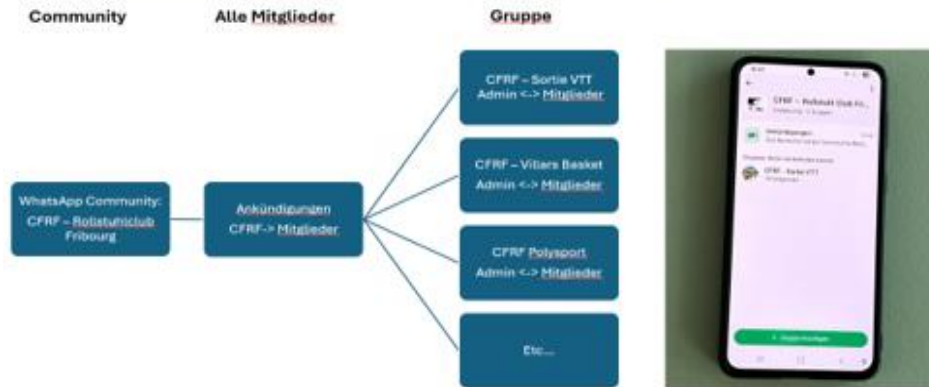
Community

Alle Mitglieder

Gruppe

WhatsApp Community:
CFRF – Rollstuhlclub Fribourg

Ankündigungen
CFRF-> Mitglieder

CFRF – Sortie VTT
Admin <-> Mitglieder

CFRF – Villars Basket
Admin <-> Mitglieder

CFRF Polysport
Admin <-> Mitglieder

Etc…

CFRF – Rollstuhl Club Fr...

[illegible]

CFRF – Sortie VTT

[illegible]